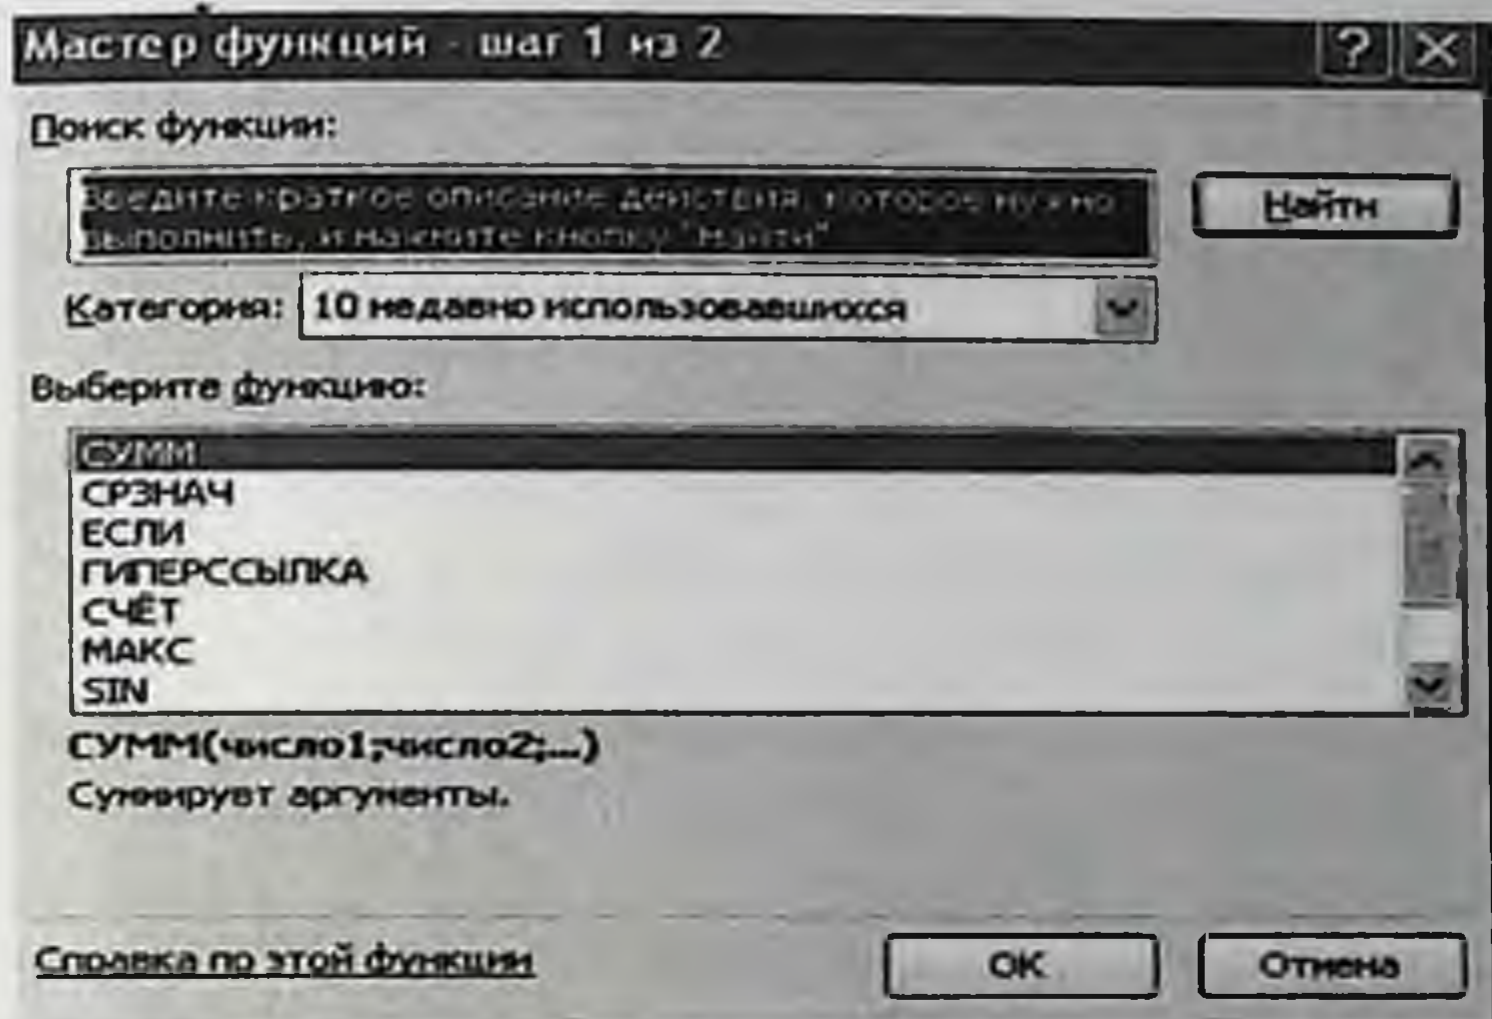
Мастер функций - шаг 1 из 2

?

Поиск функции:

Введите краткое описание действия, которое нужно выполнить, и нажмите кнопку "Найти"

Найти

Категория: 10 недавно использовавшихся

Выберите функцию:

СУММ
СРЗНАЧ
ЕСЛИ
ГИПЕРССЫЛКА
СЧЁТ
МАКС
SIN

СУММ(число1;число2;...)
Суммирует аргументы.

Справка по этой функции

ОК

Отмена